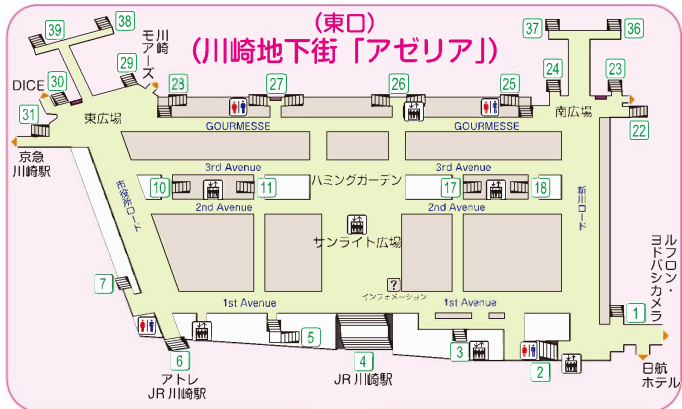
(東口)
(川崎地下街「アゼリア」)

39
38
川崎モアーズ
29
DICE
30
31
23
27
26
25
24
37
36
23
南広場
22
東広場
京急川崎駅
GOURMESSE
GOURMESSE
3rd Avenue
3rd Avenue
市役所ロード
10
11
ハミングガーデン
17
18
新川ロード
2nd Avenue
2nd Avenue
サンライト広場
7
インフォメーション
1st Avenue
1st Avenue
ルフロン・ヨドバシカメラ
1
5
6
アトレ JR川崎駅
4
JR川崎駅
3
2
日航ホテル